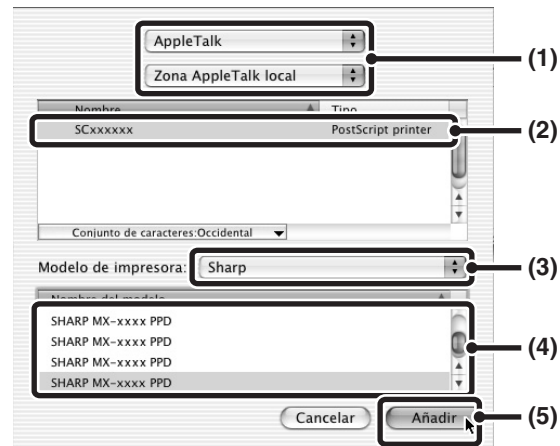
AppleTalk

Zona AppleTalk local

(1)

Nombre

Tipo

SCxxxxxx

PostScript printer

(2)

Conjunto de caracteres:Occidental

Modelo de impresora:

Sharp

(3)

Nombre del modelo

SHARP MX-xxxx PPD

SHARP MX-xxxx PPD

SHARP MX-xxxx PPD

SHARP MX-xxxx PPD

(4)

Cancelar

Añadir

(5)